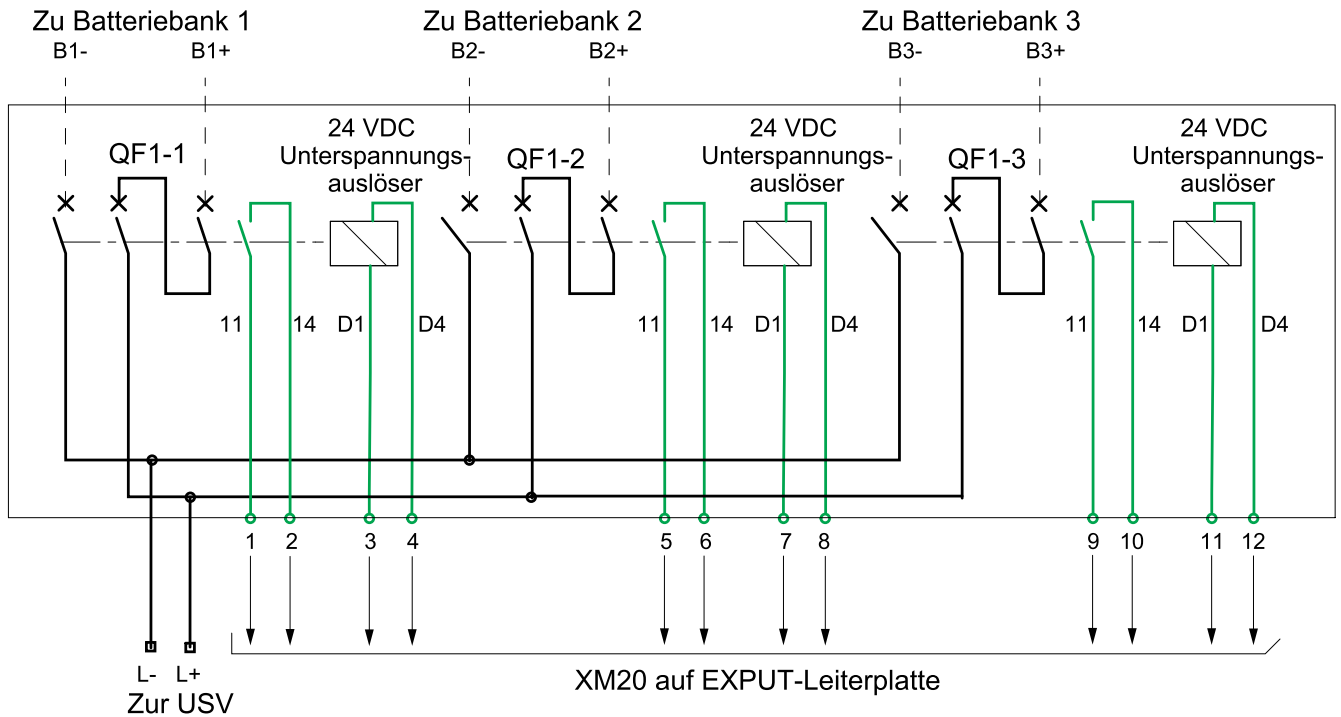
Zu Batteriebank 1
B1- B1+

Zu Batteriebank 2
B2- B2+

Zu Batteriebank 3
B3- B3+

QF1-1
24 VDC Unterspannungsauslöser
11 14 D1 D4

QF1-2
24 VDC Unterspannungsauslöser
11 14 D1 D4

QF1-3
24 VDC Unterspannungsauslöser
11 14 D1 D4

1 2 3 4 5 6 7 8 9 10 11 12

L- L+
Zur USV

XM20 auf EXPUT-Leiterplatte